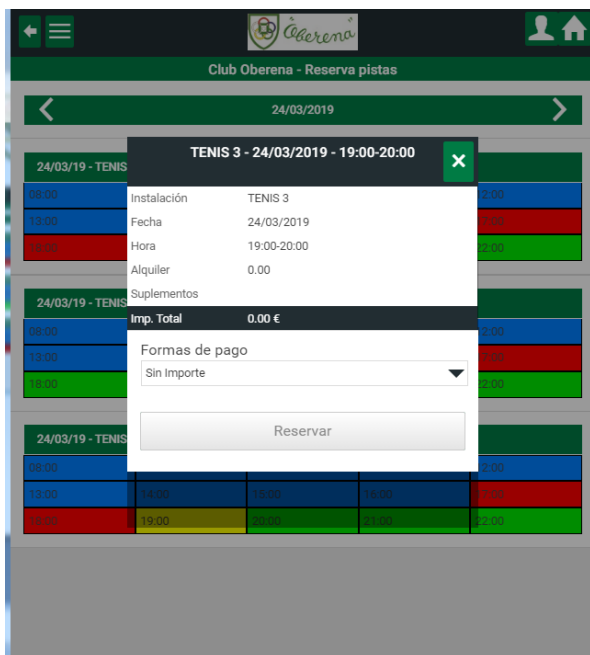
Oberena

Club Oberena - Reserva pistas

24/03/2019

24/03/19 - TENIS
08:00
13:00
18:00

24/03/19 - TENIS
08:00
13:00
18:00

24/03/19 - TENIS
08:00
13:00 14:00 15:00 16:00
18:00 19:00 20:00 21:00 22:00

TENIS 3 - 24/03/2019 - 19:00-20:00

| | |
|---|---|
| Instalación | TENIS 3 |
| Fecha | 24/03/2019 |
| Hora | 19:00-20:00 |
| Alquiler | 0.00 |
| Suplementos | |
| Imp. Total | 0.00 € |

Formas de pago
Sin Importe

Reservar